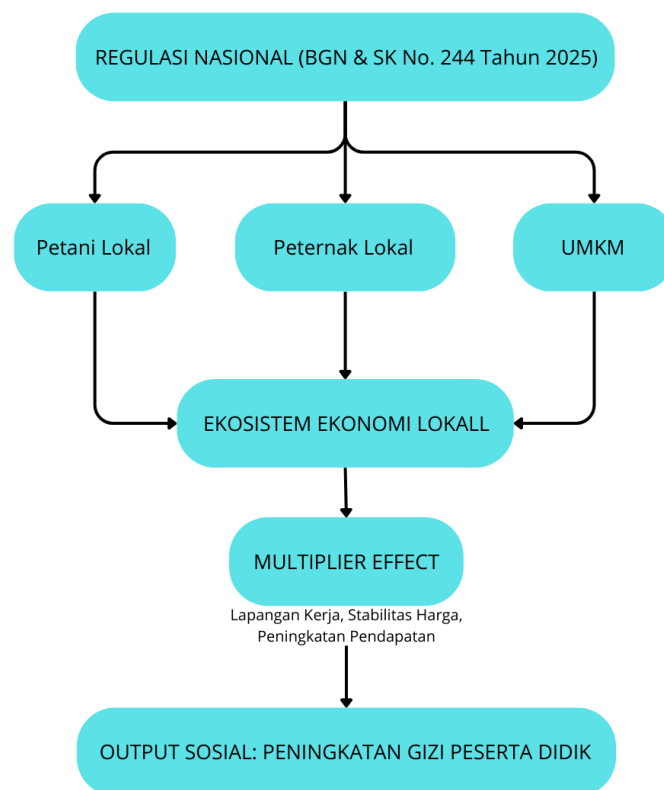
REGULASI NASIONAL (BGN & SK No. 244 Tahun 2025)

Petani Lokal

Peternak Lokal

UMKM

EKOSISTEM EKONOMI LOKALL

MULTIPLIER EFFECT

Lapangan Kerja, Stabilitas Harga, Peningkatan Pendapatan

OUTPUT SOSIAL: PENINGKATAN GIZI PESERTA DIDIK